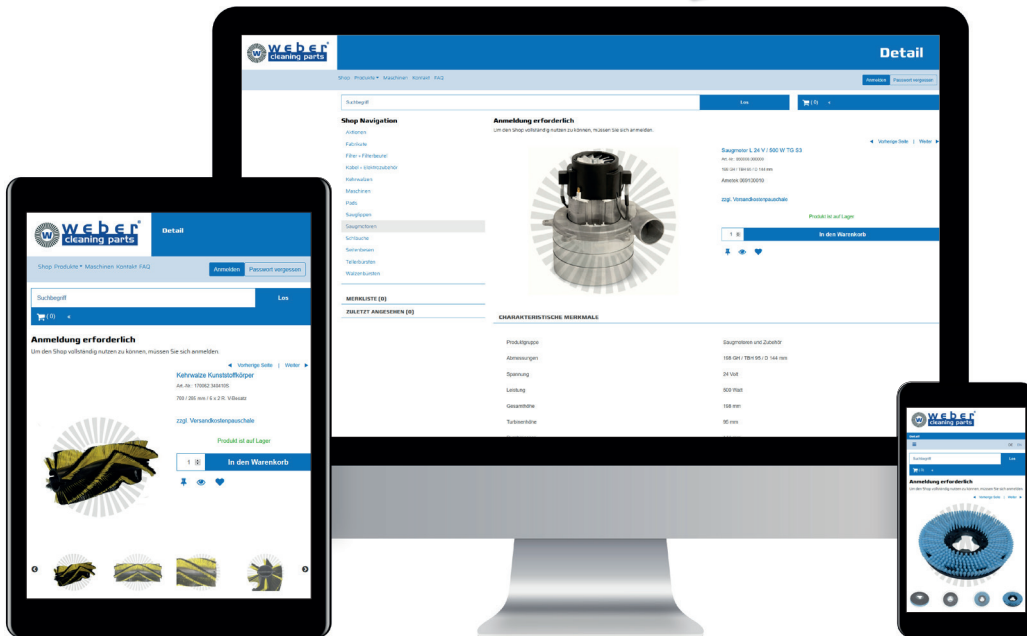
weber cleaning parts

Detail

Shop Produkte Maschinen Kontakt FAQ

Anmelden Passwort vergessen

Suchbegriff

Los

(0)

Shop Navigation

Antriebe
Fahrwerk
Filter + Filterbeutel
Kabel + elektr. Zubehör
Kehrwalzen
Maschinen
Pads
Saugdüsen
Saugmotoren
Schläuche
Sensoren
Tellerbürsten
Walzenbürsten

MERKLISTE (0)
ZULETZT ANGESEHEN (0)

Anmeldung erforderlich
Um den Shop vollständig nutzen zu können, müssen Sie sich anmelden.

Vorherige Seite | Weiter

Saugmotor L 24 V / 500 W TG S3
Art.-Nr.: 000000 000000
168 GH / TBH 95 / D 144 mm
Ametek 060100010

zzgl. Versandkostenpauschale

Produkt ist auf Lager

1

In den Warenkorb

CHARAKTERISTISCHE MERKMALE

| | |
|---|---|
| Produktgruppe | Saugmotoren und Zubehör |
| Abmessungen | 168 GH / TBH 95 / D 144 mm |
| Spannung | 24 Volt |
| Leistung | 500 Watt |
| Gesamthöhe | 168 mm |
| Turbinenhöhe | 95 mm |

weber cleaning parts

Detail

Shop Produkte Maschinen Kontakt FAQ

Anmelden Passwort vergessen

Suchbegriff

Los

(0)

Anmeldung erforderlich
Um den Shop vollständig nutzen zu können, müssen Sie sich anmelden.

Vorherige Seite | Weiter

Kehrwalze Kunststoffkörper
Art.-Nr.: 170062 3404105
700 / 265 mm / 6 x 2 R. V-Besatz

zzgl. Versandkostenpauschale

Produkt ist auf Lager

1

In den Warenkorb

weber cleaning parts

Detail

Suchbegriff

Los

(0)

Anmeldung erforderlich
Um den Shop vollständig nutzen zu können, müssen Sie sich anmelden.

Vorherige Seite | Weiter